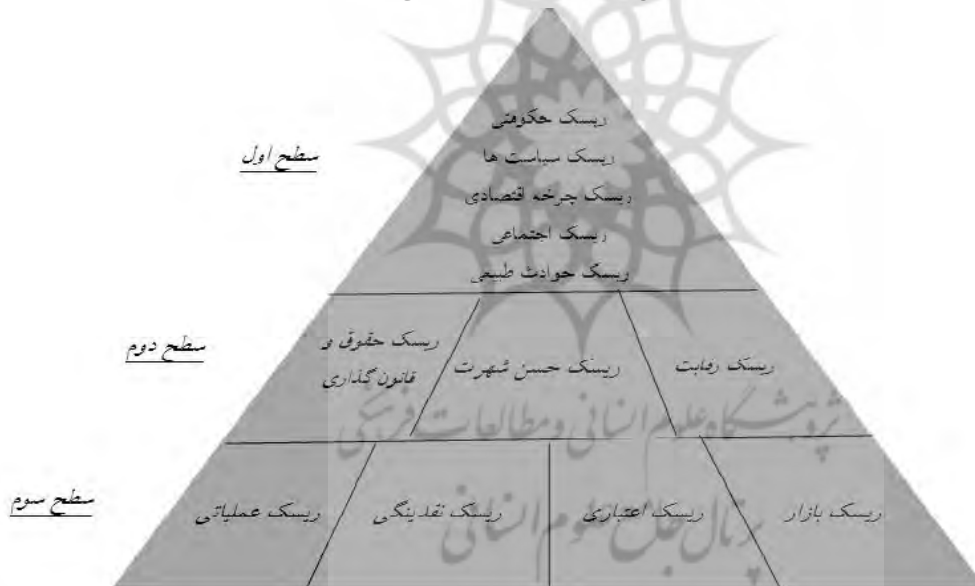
سطح اول

ریسک حکومتی
ریسک سیاست ها
ریسک چرخه اقتصادی
ریسک اجتماعی
ریسک حوادث طبیعی

سطح دوم

ریسک حقوق و قانون گذاری | ریسک حسن شهرت | ریسک رقابت

سطح سوم

ریسک عملیاتی | ریسک نقدینگی | ریسک اعتباری | ریسک بازار

پژوهشگاه علوم انسانی و مطالعات فرهنگی
پرتال جامع علوم انسانی